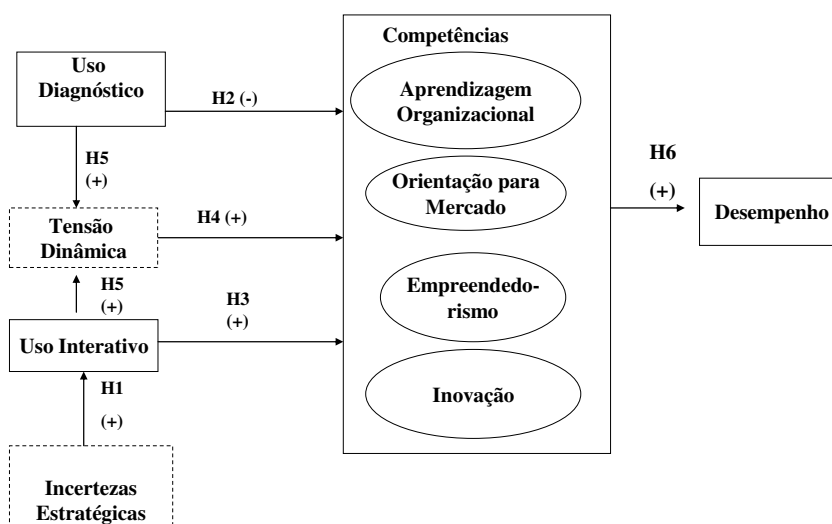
Uso Diagnóstico

H2 (-)

H5 (+)

Tensão Dinâmica

H4 (+)

H5 (+)

H3 (+)

Uso Interativo

H1 (+)

Incertezas Estratégicas

Competências

Aprendizagem Organizacional

Orientação para Mercado

Empreendedo-rismo

Inovação

H6 (+)

Desempenho